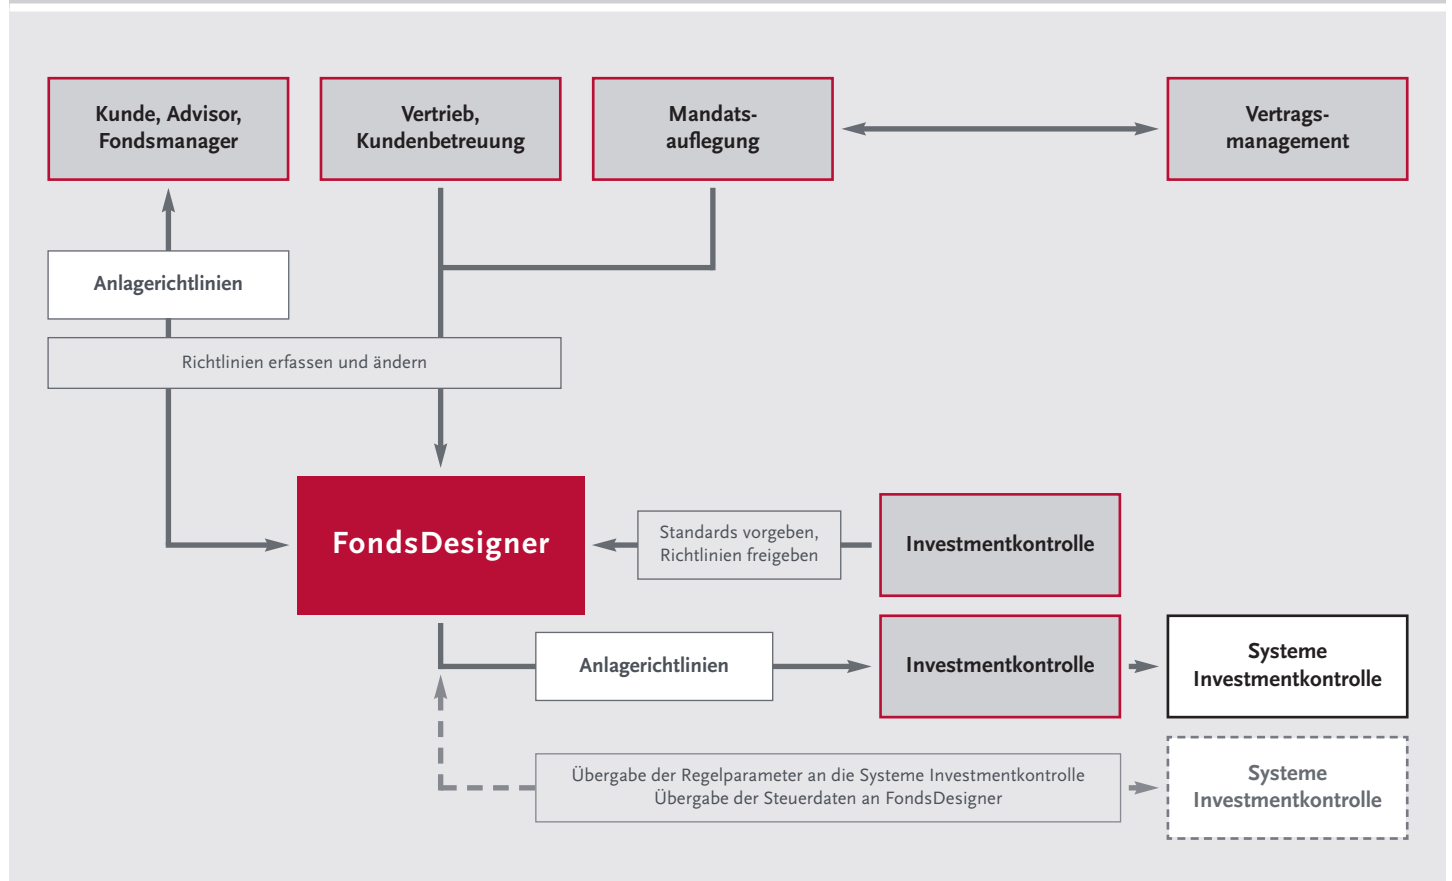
Kunde, Advisor, Fondsmanager

Vertrieb, Kundenbetreuung

Mandatsauflegung

Vertragsmanagement

Anlagerichtlinien

Richtlinien erfassen und ändern

FondsDesigner

Standards vorgeben, Richtlinien freigeben

Investmentkontrolle

Anlagerichtlinien

Investmentkontrolle

Systeme Investmentkontrolle

Übergabe der Regelparameter an die Systeme Investmentkontrolle
Übergabe der Steuerdaten an FondsDesigner

Systeme Investmentkontrolle